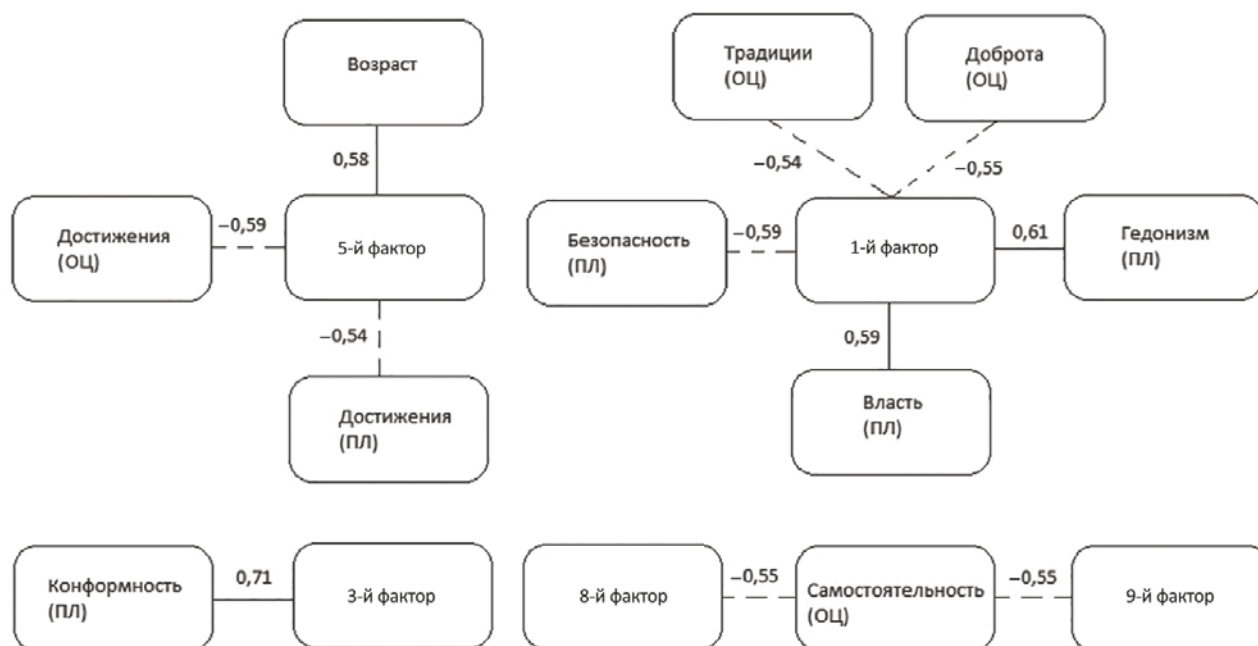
Возраст

0,58

Достижения (ОЦ)

–0,59

5-й фактор

–0,54

Достижения (ПЛ)

Традиции (ОЦ)

Доброта (ОЦ)

–0,54

–0,55

Безопасность (ПЛ)

–0,59

1-й фактор

0,61

Гедонизм (ПЛ)

0,59

Власть (ПЛ)

Конформность (ПЛ)

0,71

3-й фактор

8-й фактор

–0,55

Самостоятельность (ОЦ)

–0,55

9-й фактор